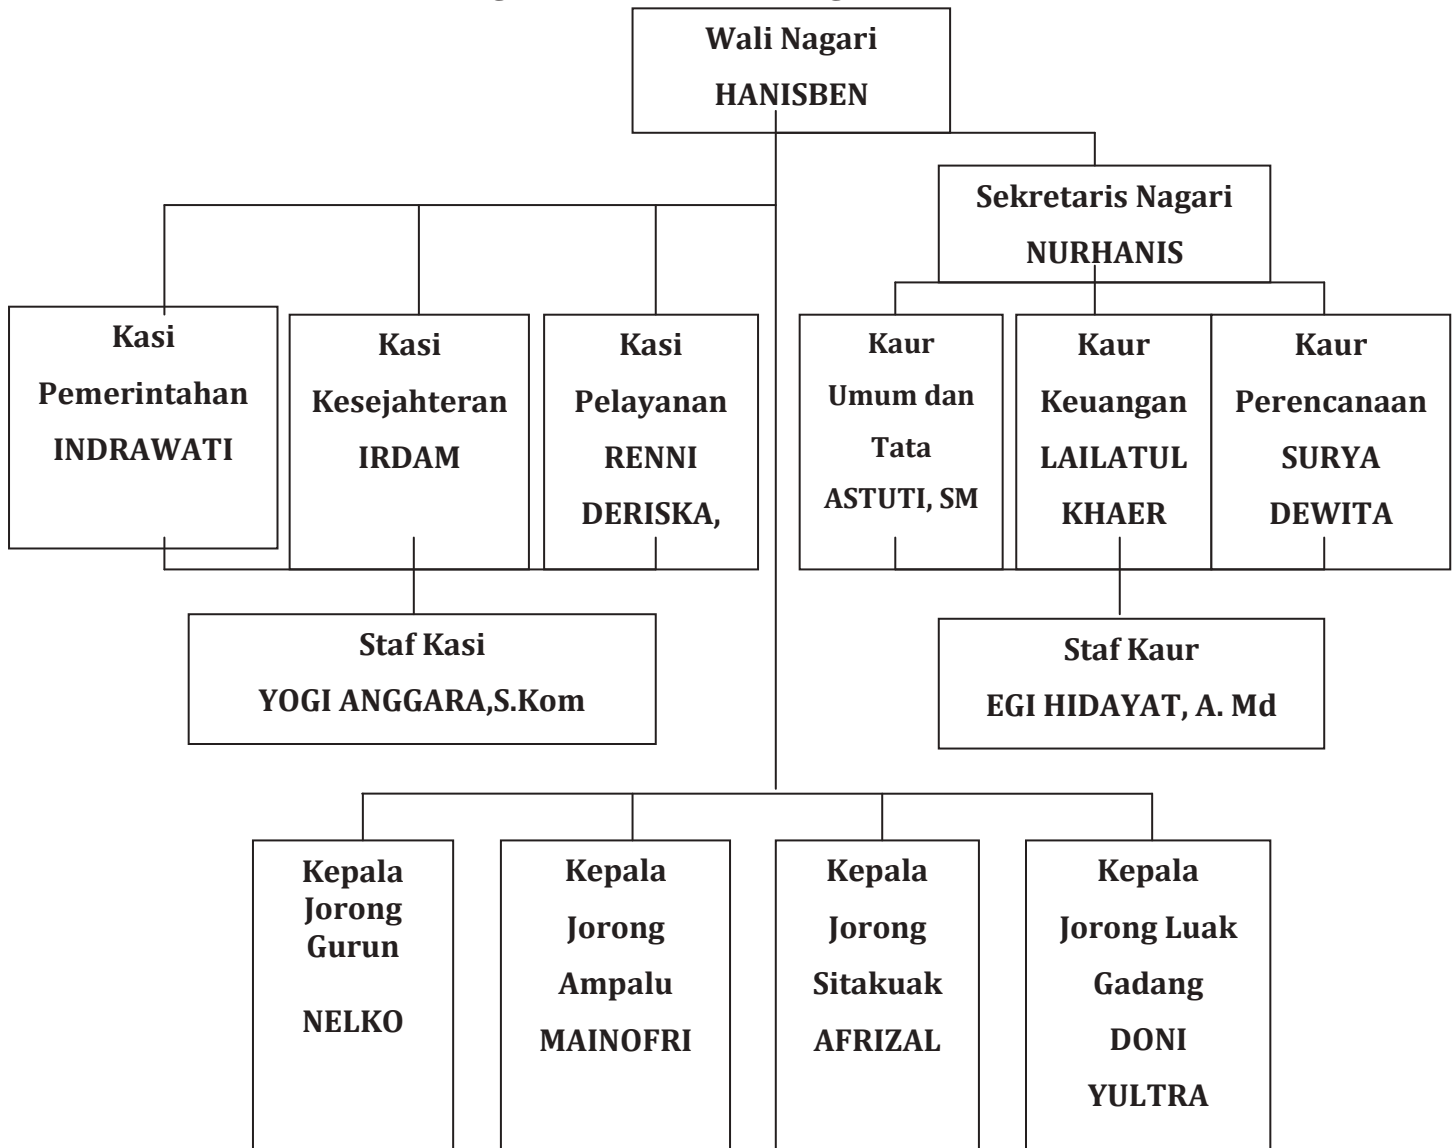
Wali Nagari
HANISBEN

Sekretaris Nagari
NURHANIS

Kasi
Pemerintahan
INDRAWATI

Kasi
Kesejahteran
IRDAM

Kasi
Pelayanan
RENNI
DERISKA,

Kaur
Umum dan
Tata
ASTUTI, SM

Kaur
Keuangan
LAILATUL
KHAER

Kaur
Perencanaan
SURYA
DEWITA

Staf Kasi
YOGI ANGGARA,S.Kom

Staf Kaur
EGI HIDAYAT, A. Md

Kepala
Jorong
Gurun
NELKO

Kepala
Jorong
Ampalu
MAINOFRI

Kepala
Jorong
Sitakuak
AFRIZAL

Kepala
Jorong Luak
Gadang
DONI
YULTRA